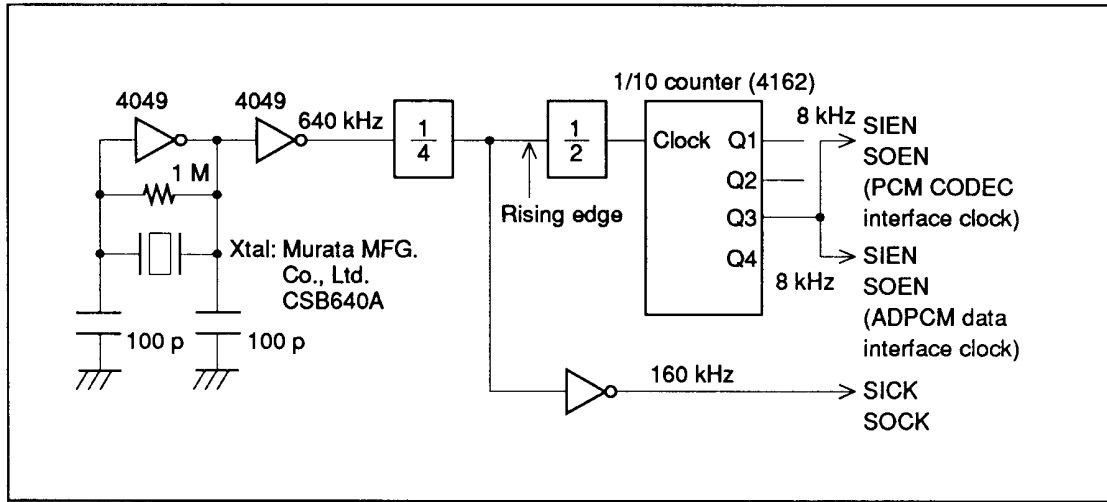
4049

4049

640 kHz

$\frac{1}{4}$

$\frac{1}{2}$

1/10 counter (4162)

Clock

Q1

Q2

Q3

Q4

8 kHz

SIEN
SOEN
(PCM CODEC interface clock)

SIEN
SOEN
(ADPCM data interface clock)

8 kHz

1 M

Rising edge

Xtal: Murata MFG. Co., Ltd. CSB640A

100 p

100 p

160 kHz

SICK
SOCK